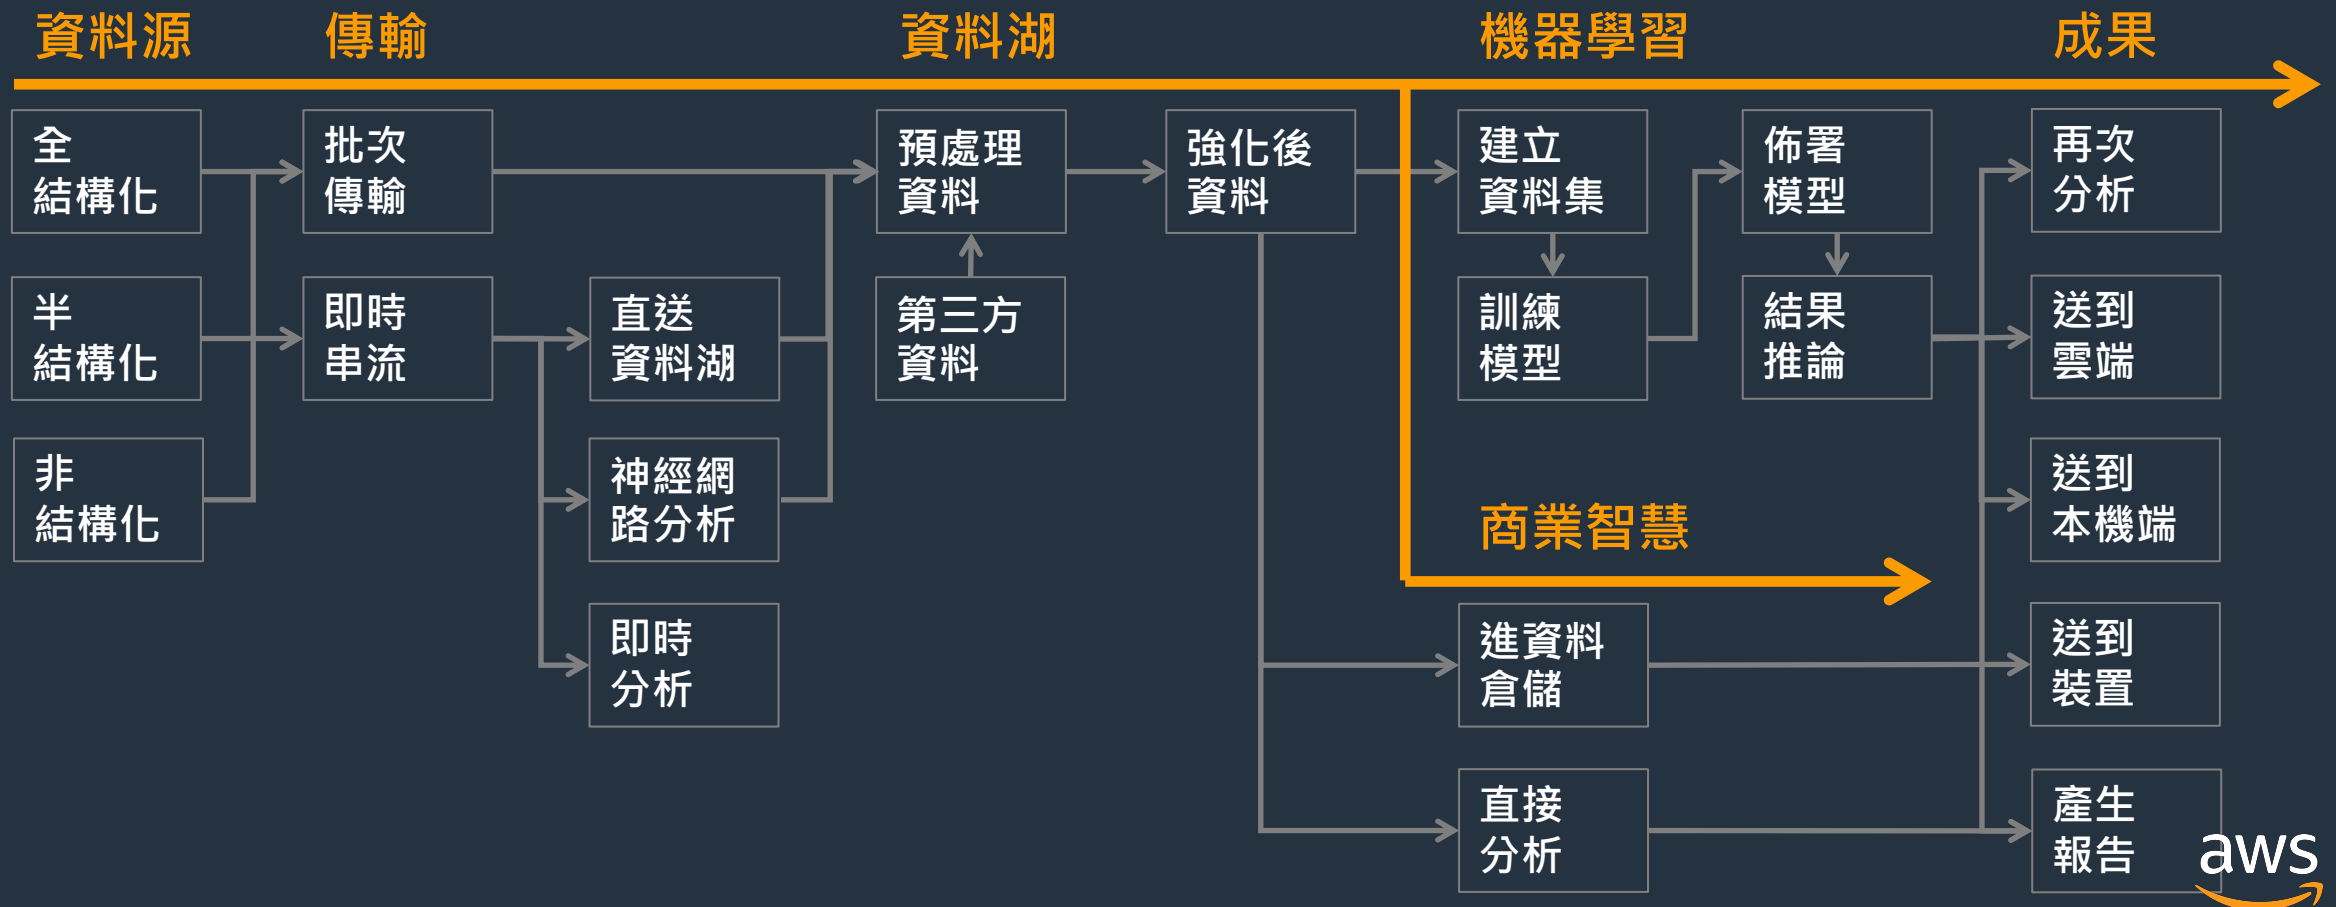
資料源 傳輸 資料湖 機器學習 成果

全結構化

半結構化

非結構化

批次傳輸

即時串流

直送資料湖

神經網路分析

即時分析

預處理資料

第三方資料

強化後資料

建立資料集

訓練模型

佈署模型

結果推論

商業智慧

進資料倉儲

直接分析

再次分析

送到雲端

送到本機端

送到裝置

產生報告

aws